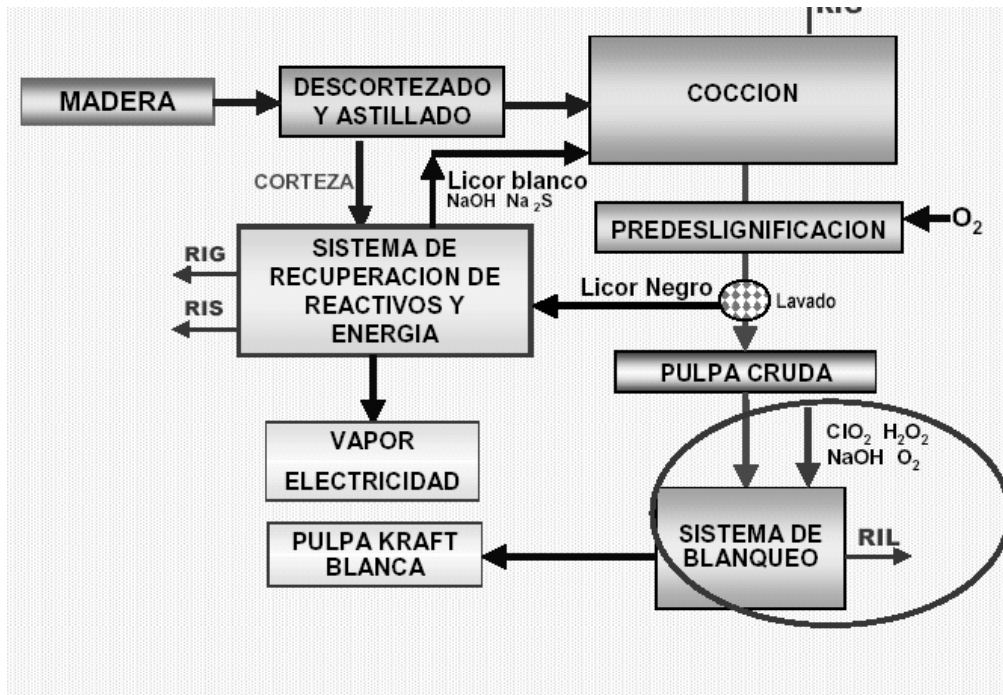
RIG

MADERA

DESCORTEZADO Y ASTILLADO

COCCION

CORTEZA

Licor blanco
NaOH $Na_2S$

PREDESLIGNIFICACION

$O_2$

RIG

RIS

SISTEMA DE RECUPERACION DE REACTIVOS Y ENERGIA

Licor Negro

Lavado

PULPA CRUDA

VAPOR
ELECTRICIDAD

$ClO_2$ $H_2O_2$
NaOH $O_2$

PULPA KRAFT BLANCA

SISTEMA DE BLANQUEO

RIL